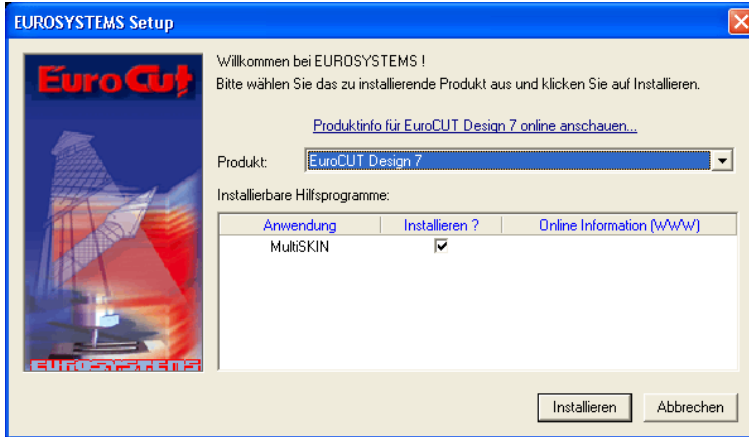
EUROSYSTEMS Setup

EuroCut

EUROSYSTEMS

Willkommen bei EUROSYSTEMS !
Bitte wählen Sie das zu installierende Produkt aus und klicken Sie auf Installieren.

Produktinfo für EuroCUT Design 7 online anschauen...

Produkt: EuroCUT Design 7

Installierbare Hilfsprogramme:

| Anwendung | Installieren ? | Online Information (WWW) |
|---|---|---|
| MultiSKIN | ✔ | |

Installieren Abbrechen